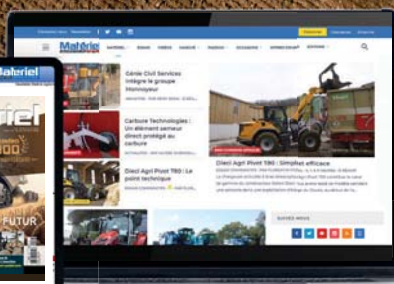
Matériel

Génie Civil Services intègre le groupe Honnoyeur

Carbure Technologies : Un élément semeur direct protégé au carbure

Dieci Agri Pivot T60 : Le point technique

Dieci Agri Pivot T60 : Simple et efficace

SUIVEZ-NOUS

Matériel

FUTUR